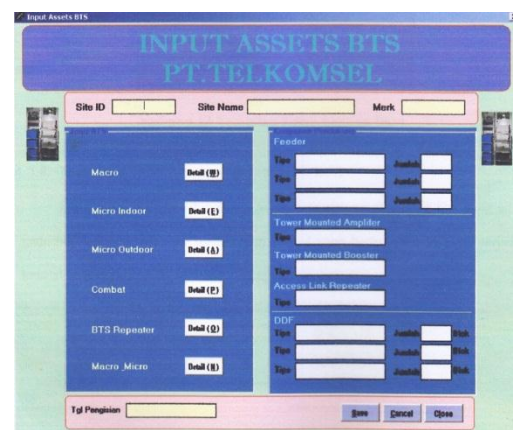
Input Assets BTS

INPUT ASSETS BTS
PT.TELKOMSEL

Site ID
Site Name
Merk

Macro
Detail (W)

Micro Indoor
Detail (E)

Micro Outdoor
Detail (A)

Combat
Detail (P)

BTS Repeater
Detail (Q)

Macro_Micro
Detail (R)

Feeder
Tipe
Jumlah
Tipe
Jumlah
Tipe
Jumlah

Tower Mounted Amplifier
Tipe

Tower Mounted Booster
Tipe

Access Link Repeater
Tipe

DDF
Tipe
Jumlah
Unit
Tipe
Jumlah
Unit
Tipe
Jumlah
Unit

Tgl Pengisian

Save
Cancel
Close